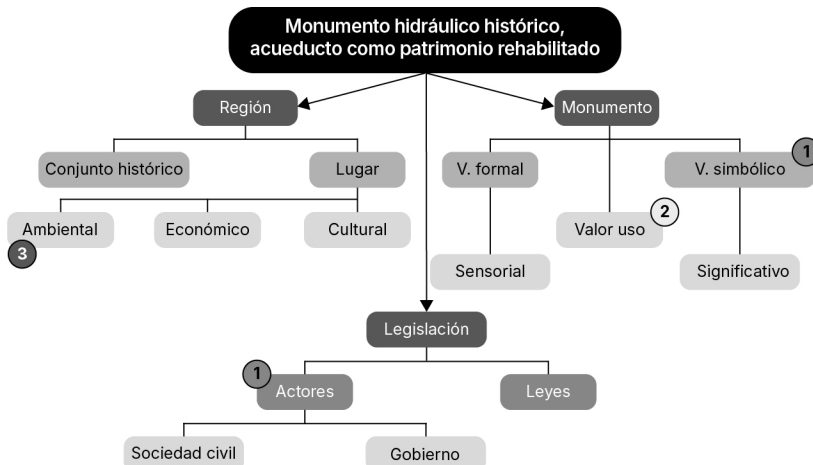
Monumento hidráulico histórico, acueducto como patrimonio rehabilitado

Región

Monumento

Conjunto histórico

Lugar

V. formal

V. simbólico

1

Ambiental

3

Económico

Cultural

Valor uso

2

Sensorial

Significativo

Legislación

1

Actores

Leyes

Sociedad civil

Gobierno